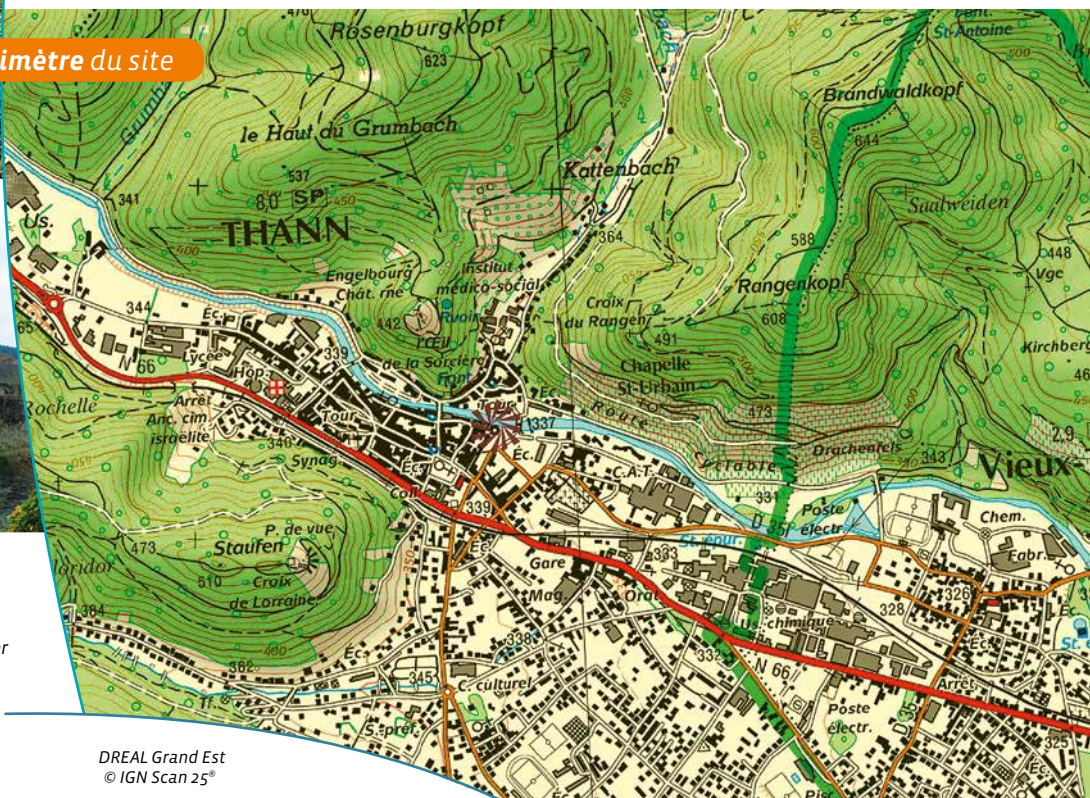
imètre du site

470
Rosenburgkopf
623
Grumbach
le Haut du Grumbach
537
80 SP
341
THANN
Kattenbach
364
Us.
Engelbourg
Chât. rne
Institut
médico-social
Ruoin
Croix
du Rangen
588
Rangenkopf
608
491
Brandwaldkopf
644
Saalweiden
448
Vge
Kirchberg
46
St-Antoine
500
344
Éc.
Lycée
N 66
Hop.
442
339
L'Œil
de la Sorcière
Font.
Chapelle
St-Urbain
473
Rochelle
Arrêt
Anc. cim.
israélite
340
Synag.
Tour
Tour
337
Éc.
Éc.
Coll.
339
Éc.
C.A.T.
Fabr.
Drachenfels
343
2,9
Vieux-
331
Poste
électr.
Chem.
Fabr.
473
Staufen
P. de vue
510
Croix
de Lorraine
Gare
Mag.
Orat.
333
St. épur.
U. chimique
328
326
Éc.
364
338
332
N 66
Arrêt
362
345
Éc.
C. culturel
S.-préf.
Poste
électr.
325
Éc.
St.
DREAL Grand Est
© IGN Scan 25®